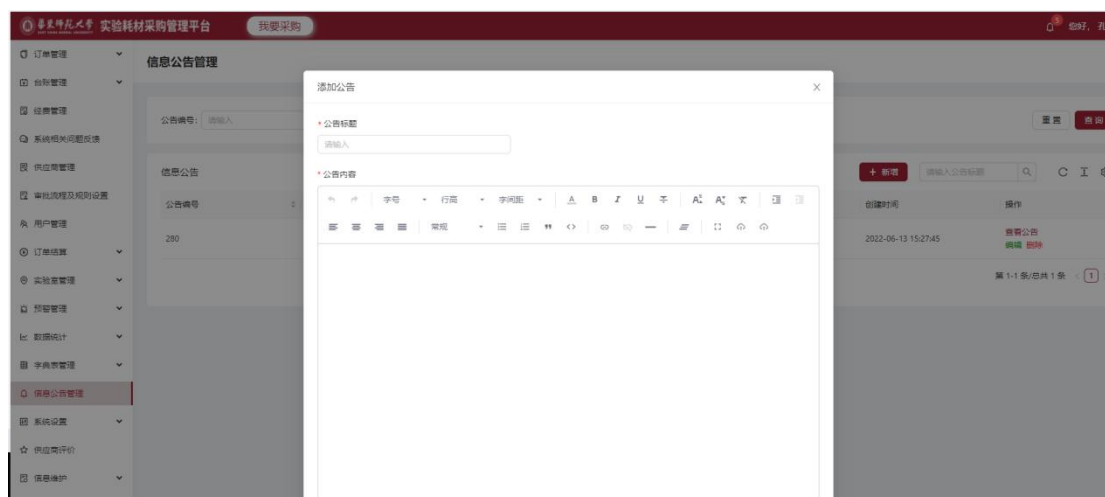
华东师范大学 实验耗材采购管理平台 我要采购

您好，孔

订单管理
台账管理
经费管理
系统相关问题反馈
供应商管理
审批流程及规则设置
用户管理
订单结算
实验室管理
预警管理
数据统计
字典表管理
信息公告管理
系统设置
供应商评价
信息维护

信息公告管理

公告编号： 请输入

重置 查询

信息公告

+ 新增 请输入公告标题

公告编号 | 创建时间 | 操作
280 | 2022-06-13 15:27:45 | 查看公告 编辑 删除

第 1-1 条/总共 1 条 1

添加公告

* 公告标题
请输入

* 公告内容

字号 行高 字间距 A B I U 常规